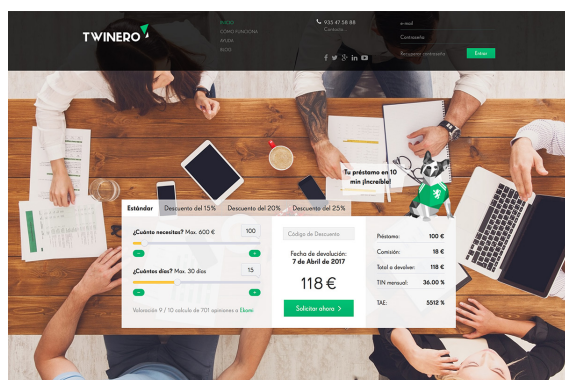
TWINERO

INICIO
CÓMO FUNCIONA
AYUDA
BLOG

933 47 58 88
Contacto

e-mail
Contraseña
Recuperar contraseña
Entrar

Tu préstamo en 10 min ¡Increíble!

Estándar | Descuento del 15% | Descuento del 20% | Descuento del 25%

¿Cuánto necesitas? Max. 600 €
100

¿Cuántos días? Max. 30 días
15

Valoración 9 / 10 calculo de 701 opiniones a Ekomi

Código de Descuento

Fecha de devolución:
7 de Abril de 2017

118 €

Solicitar ahora >

Préstamo: 100 €
Comisión: 18 €
Total a devolver: 118 €
TIN mensual: 36.00 %
TAE: 5512 %